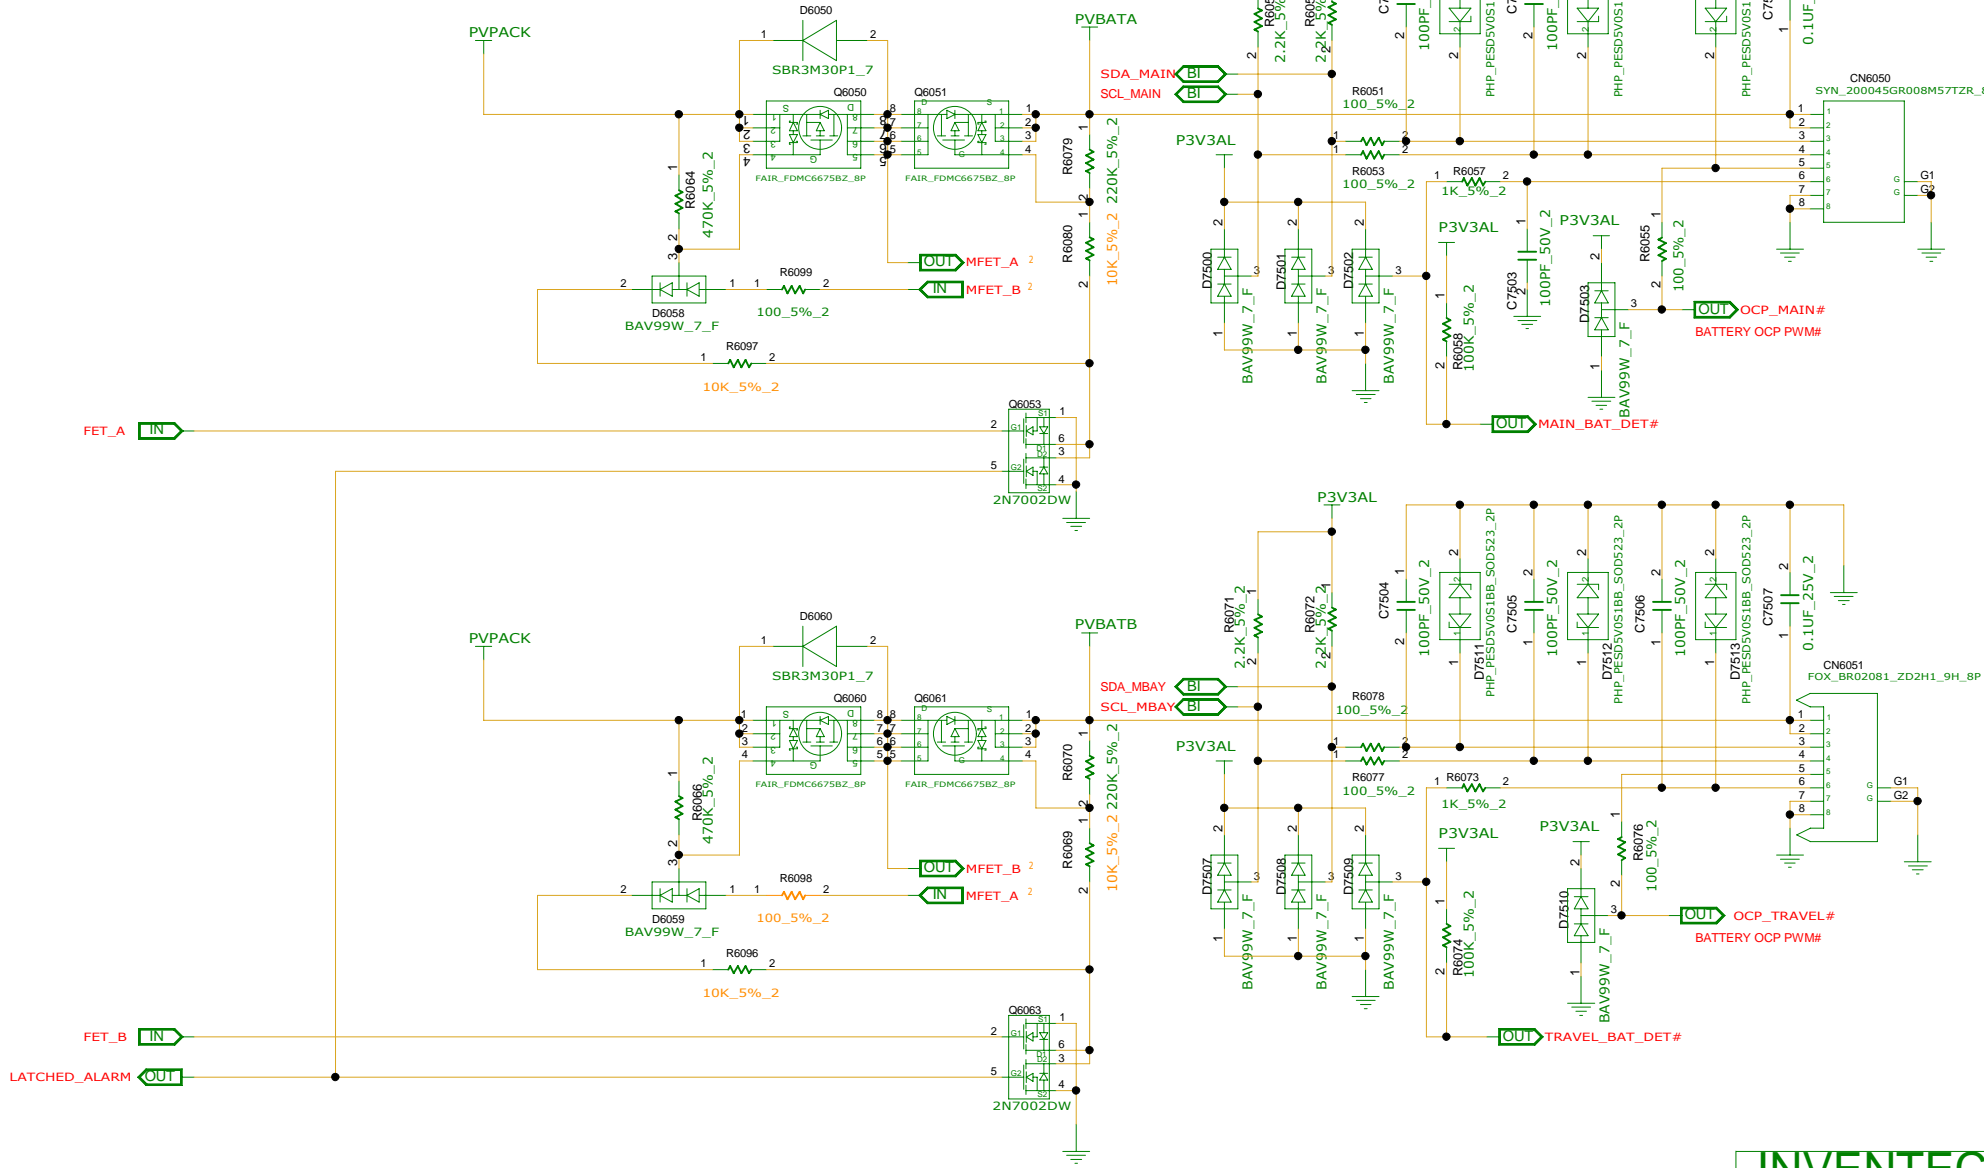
PVPACK
D6050
1 2
SBR3M30P1_7
PVBATA
SDA_MAIN BI
SCL_MAIN BI
R6051
100_5%_2
R6053
100_5%_2
2.2K_5%
2.2K_5%
100PF
PHP_PESD5V0S1
100PF
PHP_PESD5V0S1
PHP_PESD5V0S1
0.1UF
CN6050
SYN_200045GR008M57TZR_8
Q6050
Q6051
FAIR_FDMC6675BZ_8P
FAIR_FDMC6675BZ_8P
R6079
220K_5%_2
R6080
10K_5%_2
P3V3AL
R6064
470K_5%_2
OUT MFET_A
IN MFET_B
R6099
100_5%_2
D6058
BAV99W_7_F
R6097
10K_5%_2
D7500
BAV99W_7_F
D7501
BAV99W_7_F
D7502
BAV99W_7_F
R6057
1K_5%_2
P3V3AL
C7503
100PF_50V_2
P3V3AL
R6055
100_5%_2
R6058
100K_5%_2
D7503
BAV99W_7_F
OUT OCP_MAIN#
BATTERY OCP PWM#
OUT MAIN_BAT_DET#
G1
G2
FET_A IN
Q6053
2N7002DW
P3V3AL
PVPACK
D6060
SBR3M30P1_7
PVBATB
SDA_MBAY BI
SCL_MBAY BI
Q6060
Q6061
FAIR_FDMC6675BZ_8P
FAIR_FDMC6675BZ_8P
R6071
2.2K_5%_2
R6072
2.2K_5%_2
C7504
100PF_50V_2
D7511
PHP_PESD5V0S1BB_SOD523_2P
C7505
100PF_50V_2
D7512
PHP_PESD5V0S1BB_SOD523_2P
C7506
100PF_50V_2
D7513
PHP_PESD5V0S1BB_SOD523_2P
C7507
0.1UF_25V_2
CN6051
FOX_BR02081_ZD2H1_9H_8P
R6078
100_5%_2
R6077
100_5%_2
R6070
220K_5%_2
R6069
10K_5%_2
P3V3AL
R6066
470K_5%_2
OUT MFET_B
IN MFET_A
R6098
100_5%_2
D6059
BAV99W_7_F
R6096
10K_5%_2
D7507
BAV99W_7_F
D7508
BAV99W_7_F
D7509
BAV99W_7_F
R6073
1K_5%_2
P3V3AL
P3V3AL
R6076
100_5%_2
R6074
100K_5%_2
D7510
BAV99W_7_F
OUT OCP_TRAVEL#
BATTERY OCP PWM#
OUT TRAVEL_BAT_DET#
G1
G2
FET_B IN
LATCHED_ALARM OUT
Q6063
2N7002DW
INVENTEC